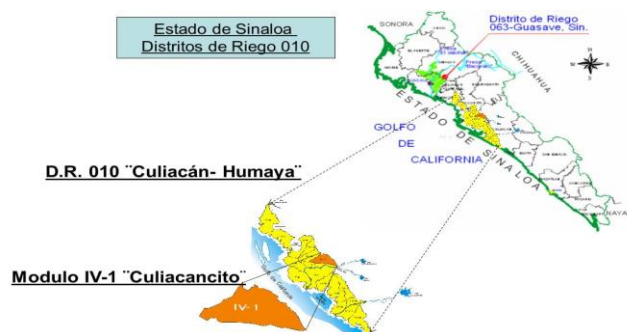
Estado de Sinaloa
Distritos de Riego 010

SONORA

Distrito de Riego
063-Guasave, Sin.

CHIHUAHUA

ESTADO DE SINALOA

GOLFO
DE
CALIFORNIA

D.R. 010 ¨Culiacán- Humaya¨

Modulo IV-1 ¨Culiacancito¨

IV- 1

NAYA